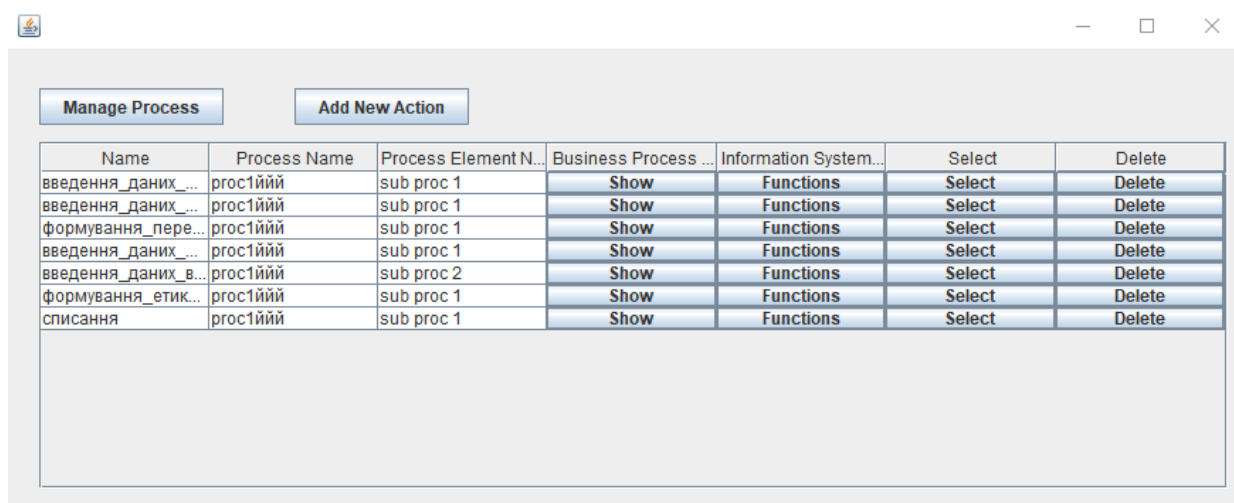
Manage Process

Add New Action

| Name | Process Name | Process Element N... | Business Process ... | Information System... | Select | Delete |
|---|---|---|---|---|---|---|
| введення_даних_... | proc1ййй | sub proc 1 | Show | Functions | Select | Delete |
| введення_даних_... | proc1ййй | sub proc 1 | Show | Functions | Select | Delete |
| формування_пере... | proc1ййй | sub proc 1 | Show | Functions | Select | Delete |
| введення_даних_... | proc1ййй | sub proc 1 | Show | Functions | Select | Delete |
| введення_даних_в... | proc1ййй | sub proc 2 | Show | Functions | Select | Delete |
| формування_етик... | proc1ййй | sub proc 1 | Show | Functions | Select | Delete |
| списання | proc1ййй | sub proc 1 | Show | Functions | Select | Delete |